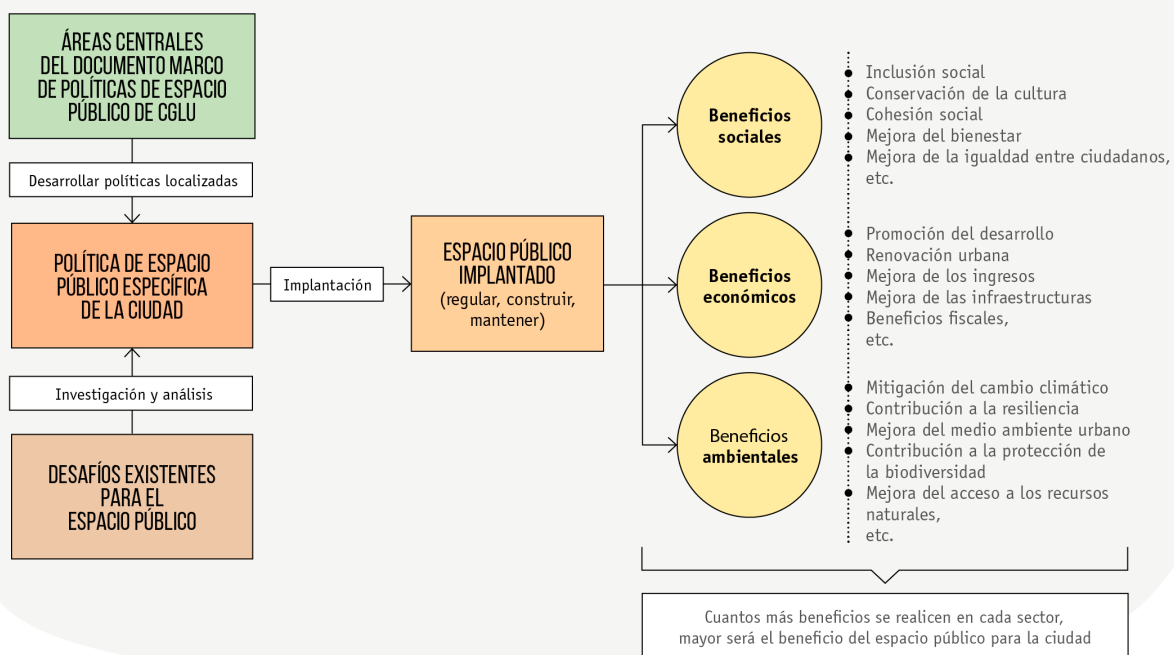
ÁREAS CENTRALES DEL DOCUMENTO MARCO DE POLÍTICAS DE ESPACIO PÚBLICO DE CGLU

Desarrollar políticas localizadas

POLÍTICA DE ESPACIO PÚBLICO ESPECÍFICA DE LA CIUDAD

Investigación y análisis

DESAFÍOS EXISTENTES PARA EL ESPACIO PÚBLICO

Implantación

ESPACIO PÚBLICO IMPLANTADO (regular, construir, mantener)

Beneficios sociales

- Inclusión social
- Conservación de la cultura
- Cohesión social
- Mejora del bienestar
- Mejora de la igualdad entre ciudadanos, etc.

Beneficios económicos

- Promoción del desarrollo
- Renovación urbana
- Mejora de los ingresos
- Mejora de las infraestructuras
- Beneficios fiscales, etc.

Beneficios ambientales

- Mitigación del cambio climático
- Contribución a la resiliencia
- Mejora del medio ambiente urbano
- Contribución a la protección de la biodiversidad
- Mejora del acceso a los recursos naturales, etc.

Cuantos más beneficios se realicen en cada sector, mayor será el beneficio del espacio público para la ciudad